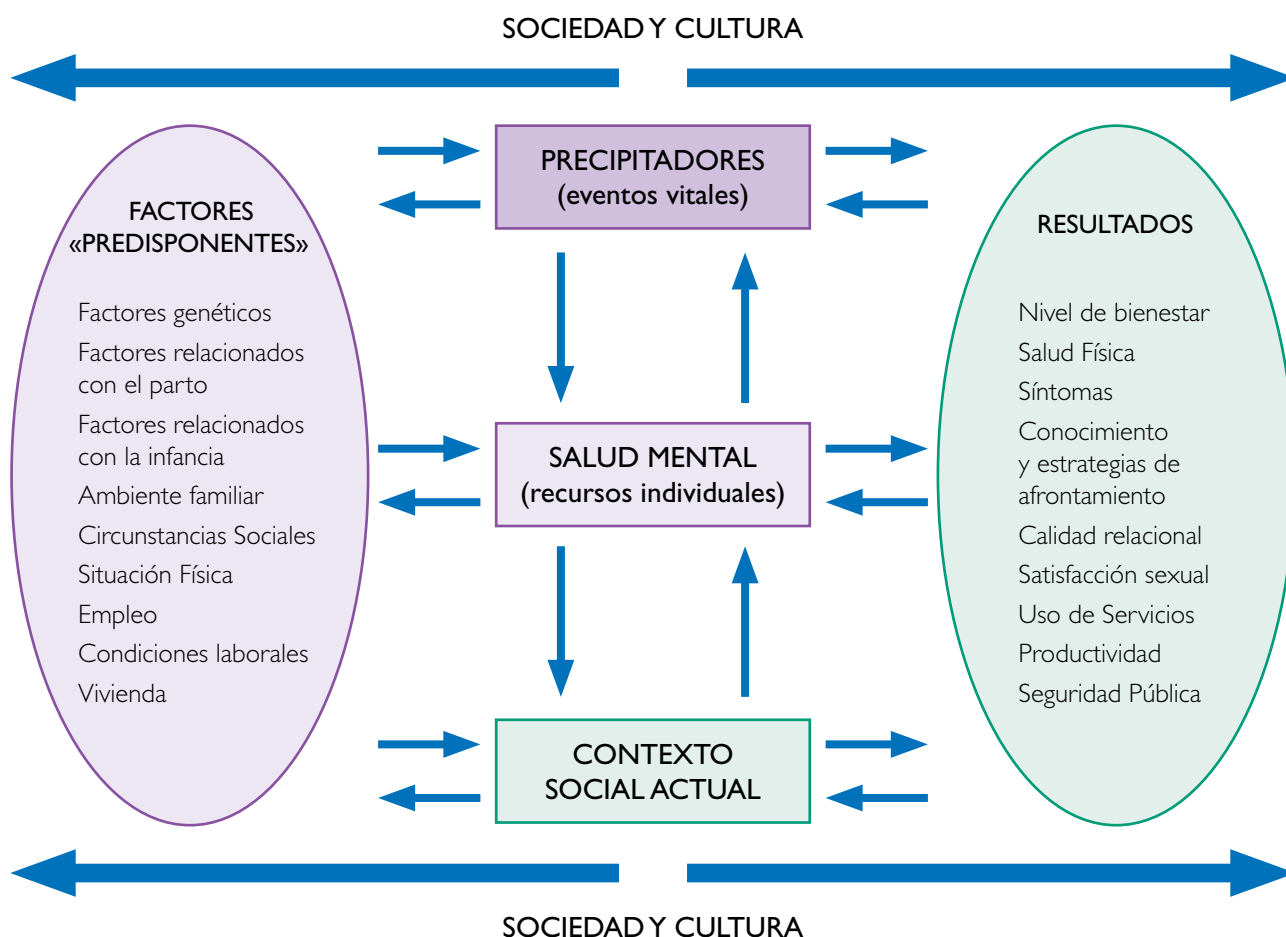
SOCIEDAD Y CULTURA

FACTORES «PREDISPONENTES»

Factores genéticos
Factores relacionados con el parto
Factores relacionados con la infancia
Ambiente familiar
Circunstancias Sociales
Situación Física
Empleo
Condiciones laborales
Vivienda

PRECIPITADORES
(eventos vitales)

SALUD MENTAL
(recursos individuales)

CONTEXTO SOCIAL ACTUAL

RESULTADOS

Nivel de bienestar
Salud Física
Síntomas
Conocimiento y estrategias de afrontamiento
Calidad relacional
Satisfacción sexual
Uso de Servicios
Productividad
Seguridad Pública

SOCIEDAD Y CULTURA